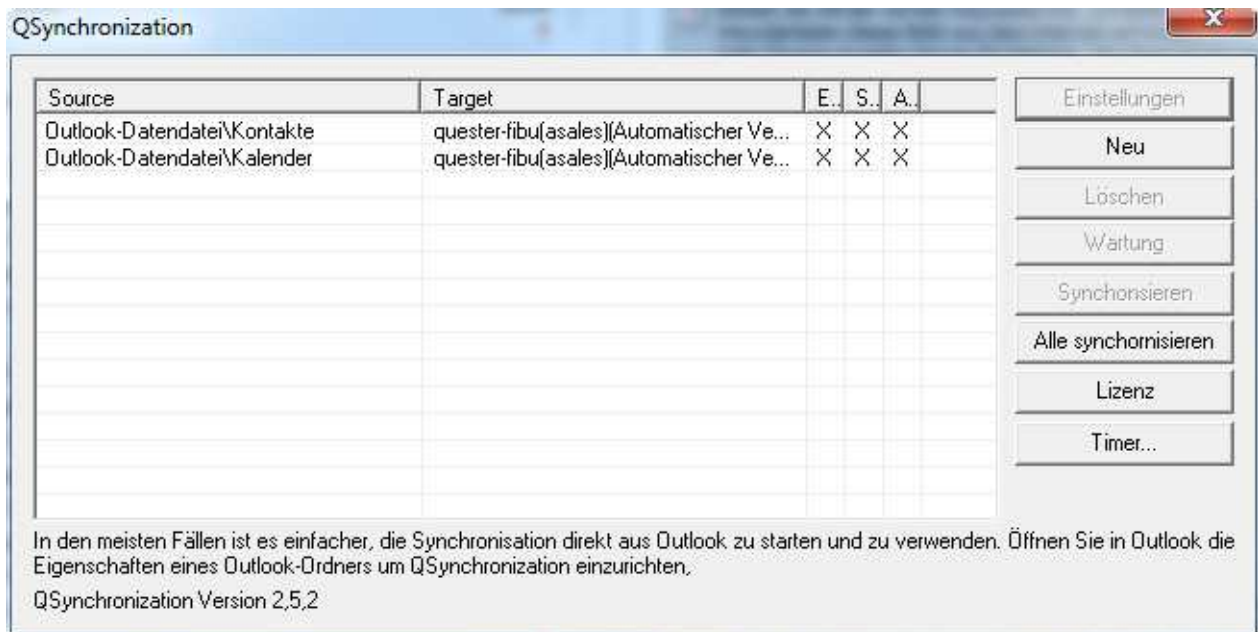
QSynchronization

| Source | Target | E. | S. | A. |
|---|---|---|---|---|
| Outlook-Datendatei\Kontakte | quester-fibu(asales)(Automatischer Ve... | X | X | X |
| Outlook-Datendatei\Kalender | quester-fibu(asales)(Automatischer Ve... | X | X | X |

Einstellungen
Neu
Löschen
Wartung
Synchonsieren
Alle synchornisieren
Lizenz
Timer...

In den meisten Fällen ist es einfacher, die Synchronisation direkt aus Outlook zu starten und zu verwenden. Öffnen Sie in Outlook die Eigenschaften eines Outlook-Ordners um QSynchronization einzurichten,

QSynchronization Version 2,5,2